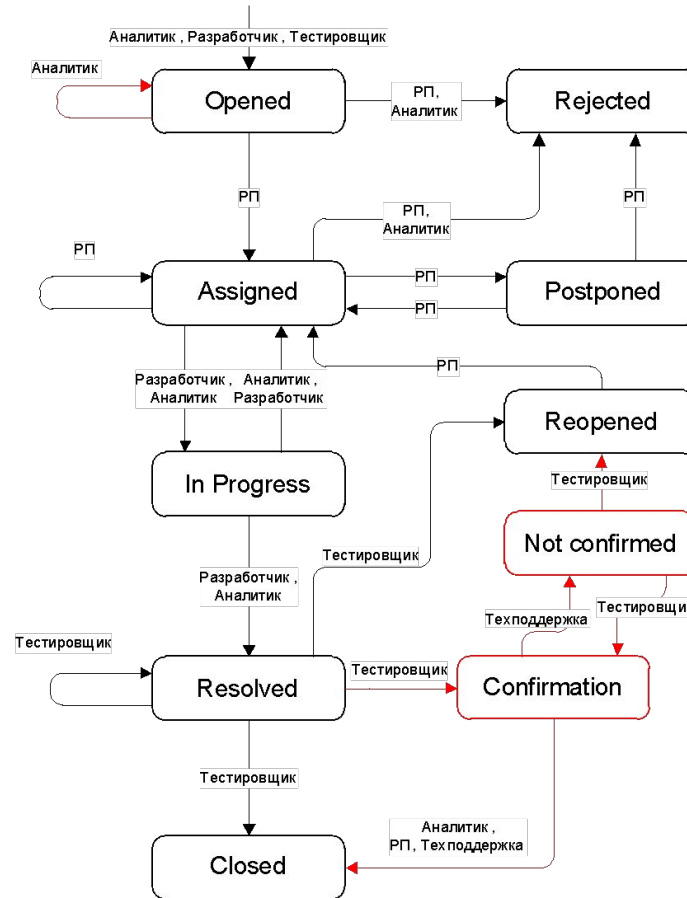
Аналитик , Разработчик , Тестировщик

Аналитик

Opened

РП, Аналитик

Rejected

РП

РП, Аналитик

РП

РП

Assigned

РП

Postponed

РП

РП

Разработчик , Аналитик

Аналитик , Разработчик

Reopened

Тестировщик

In Progress

Not confirmed

Тестировщик

Разработчик , Аналитик

Техподдержка

Тестировщи

Тестировщик

Resolved

Тестировщик

Confirmation

Тестировщик

Аналитик , РП, Техподдержка

Closed